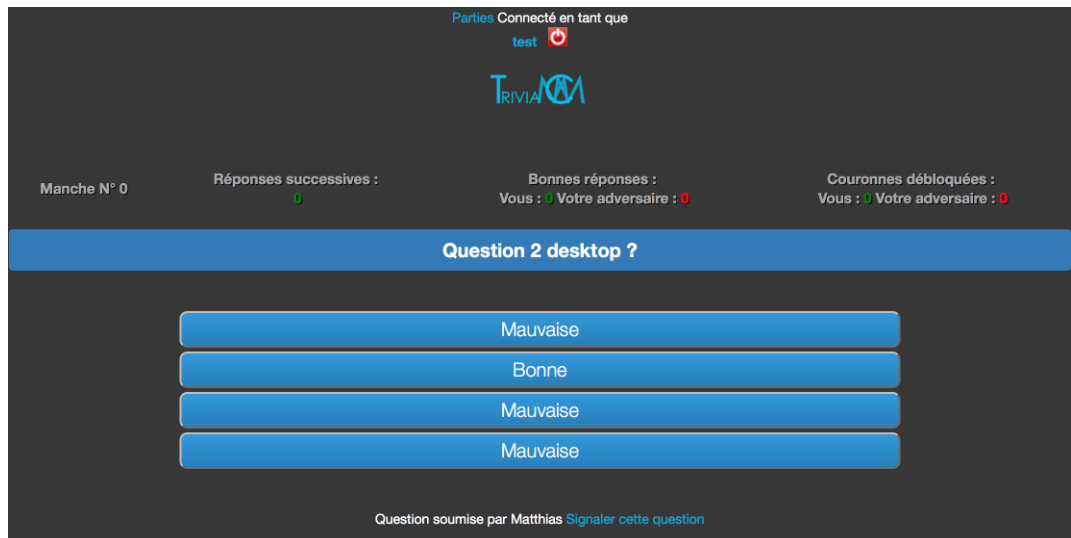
Parties Connecté en tant que
test

TRIVIAMOM

Manche N° 0

Réponses successives :
0

Bonnes réponses :
Vous : 0 Votre adversaire : 0

Couronnes débloquées :
Vous : 0 Votre adversaire : 0

Question 2 desktop ?

Mauvaise

Bonne

Mauvaise

Mauvaise

Question soumise par Matthias Signaler cette question